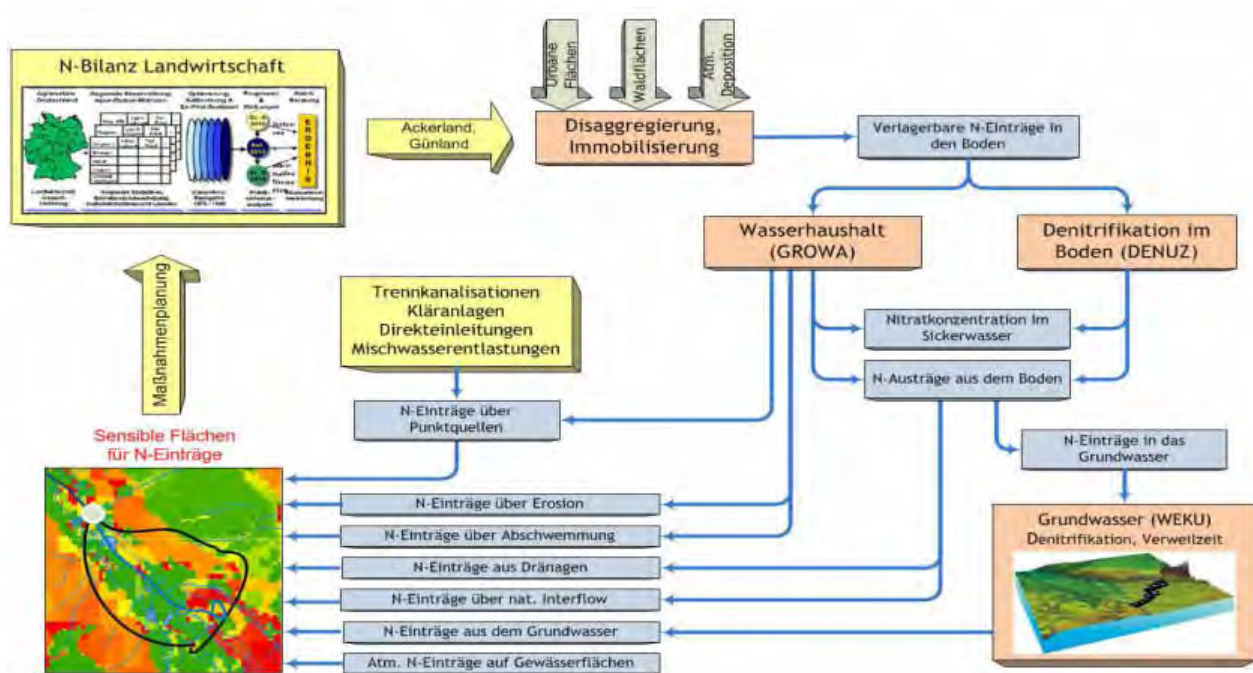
N-Bilanz Landwirtschaft

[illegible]

Ackerland, Günland

Urbane Flächen

Waldflächen

Atm. Deposition

Disaggregierung, Immobilisierung

Verlagerbare N-Einträge in den Boden

Wasserhaushalt (GROWA)

Denitrifikation im Boden (DENUZ)

Maßnahmenplanung

Trennkanalisationen
Kläranlagen
Direkteinleitungen
Mischwasserentlastungen

Nitratkonzentration im Sickerwasser

N-Austräge aus dem Boden

N-Einträge über Punktquellen

Sensible Flächen für N-Einträge

N-Einträge in das Grundwasser

N-Einträge über Erosion

N-Einträge über Abschwemmung

Grundwasser (WEKU)
Denitrifikation, Verweilzeit

N-Einträge aus Dränagen

N-Einträge über nat. Interflow

N-Einträge aus dem Grundwasser

Atm. N-Einträge auf Gewässerflächen